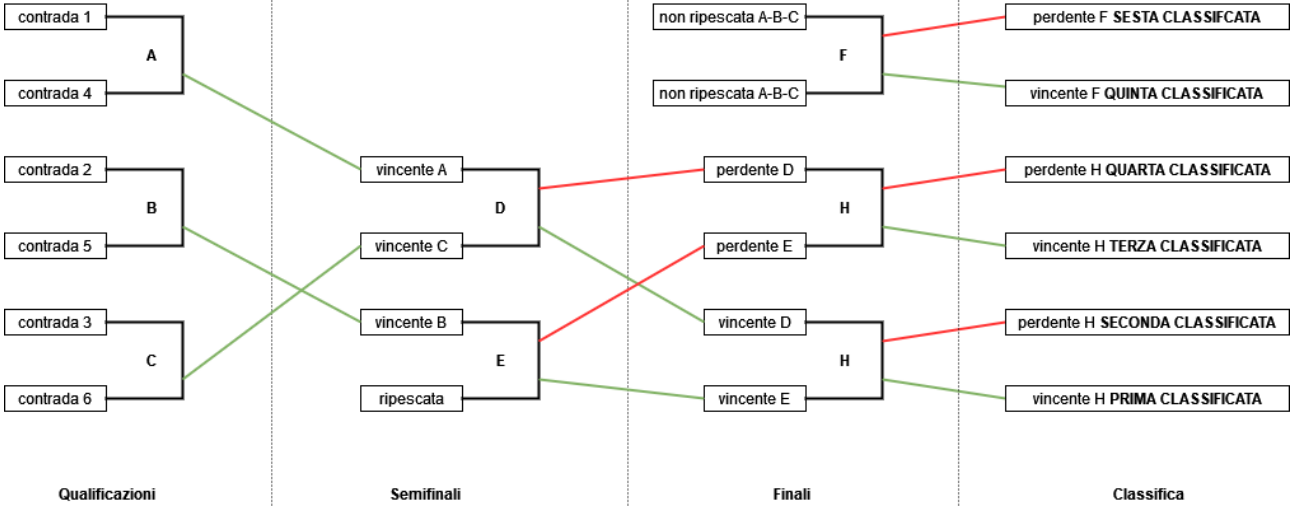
contrada 1
A
contrada 4

contrada 2
B
contrada 5

contrada 3
C
contrada 6

vincente A
D
vincente C

vincente B
E
ripescata

non ripescata A-B-C
F
non ripescata A-B-C

perdente D
H
perdente E

vincente D
H
vincente E

perdente F **SESTA CLASSIFCATA**
vincente F **QUINTA CLASSIFICATA**
perdente H **QUARTA CLASSIFICATA**
vincente H **TERZA CLASSIFICATA**
perdente H **SECONDA CLASSIFICATA**
vincente H **PRIMA CLASSIFICATA**

Qualificazioni
Semifinali
Finali
Classifica